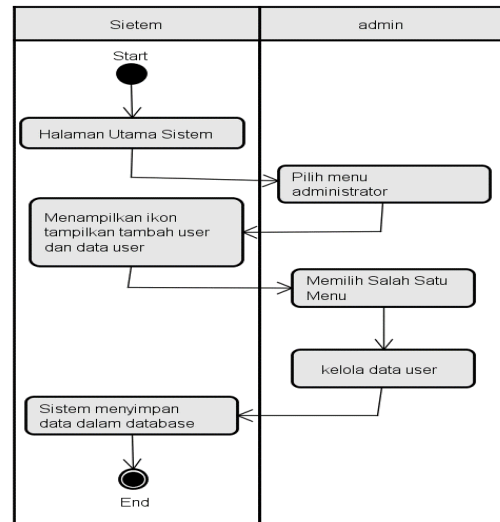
| Sietem | admin |
|---|---|

Start

Halaman Utama Sistem

Pilih menu administrator

Menampilkan ikon tampilkan tambah user dan data user

Memilih Salah Satu Menu

kelola data user

Sistem menyimpan data dalam database

End